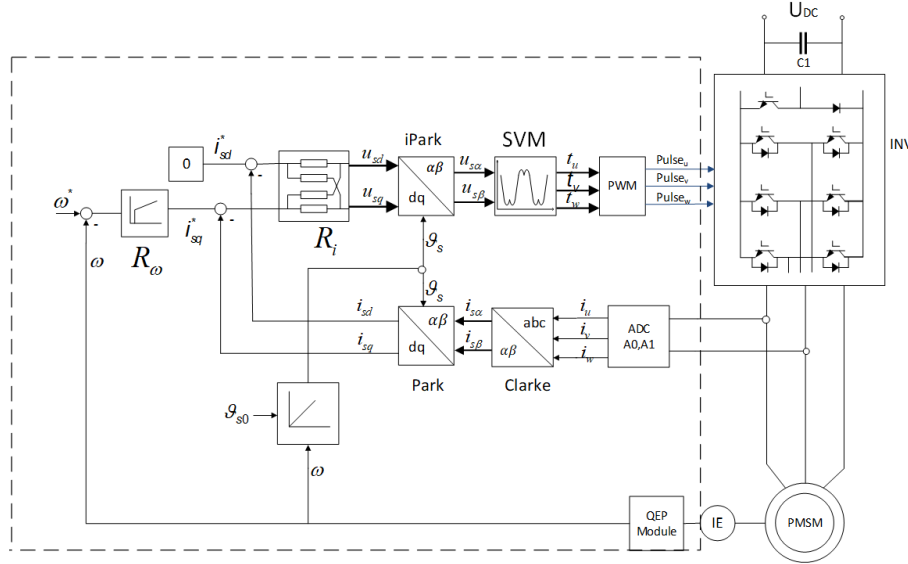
$U_{DC}$
C1
INV
0
$i_{sd}^*$
-
$u_{sd}$
iPark
$\alpha\beta$
$u_{s\alpha}$
SVM
$t_u$
PWM
Pulse$_u$
Pulse$_v$
Pulse$_w$
$\omega^*$
-
$i_{sq}^*$
-
$u_{sq}$
dq
$u_{s\beta}$
$t_v$
$t_w$
$R_\omega$
$R_i$
$\vartheta_s$
$\omega$
$\vartheta_s$
$i_{sd}$
$\alpha\beta$
$i_{s\alpha}$
abc
$i_u$
ADC
A0,A1
$i_{sq}$
dq
$i_{s\beta}$
$\alpha\beta$
$i_v$
$i_w$
Park
Clarke
$\vartheta_{s0}$
$\omega$
QEP
Module
IE
PMSM